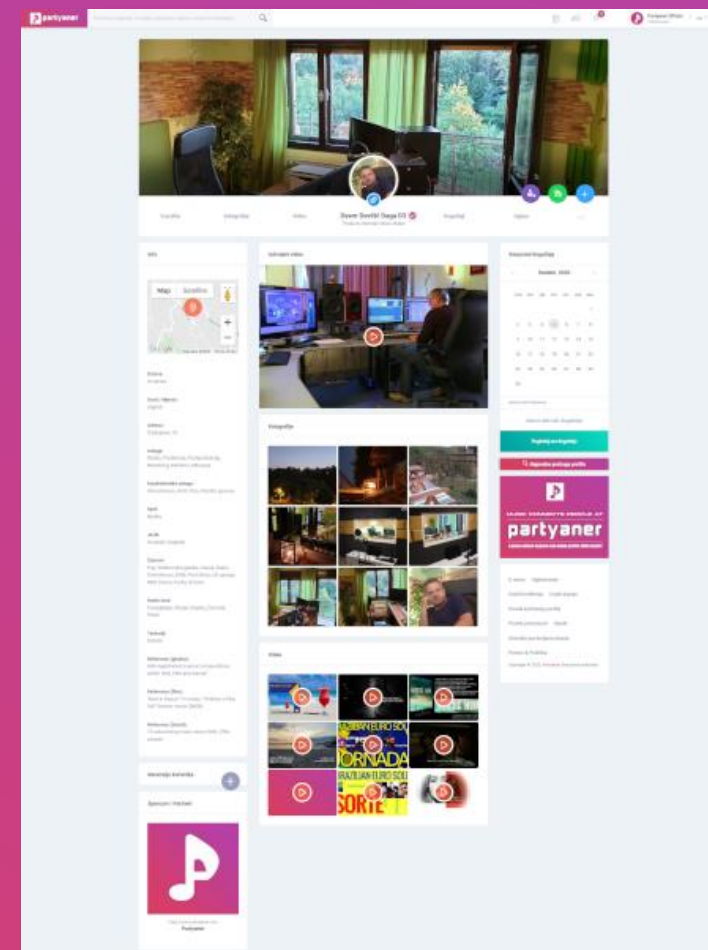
partyaner

Davor Dovičić Dago DJ

Info

Map Satellite

Izdvojeni video

Fotografije

Video

Kalendar događaja

Rezervacija kalendara

Spomeni / Hashtag

partyaner

BRAZILIAN EURO SOU
TORNADA
BRAZILIAN EURO SOU
SORTE